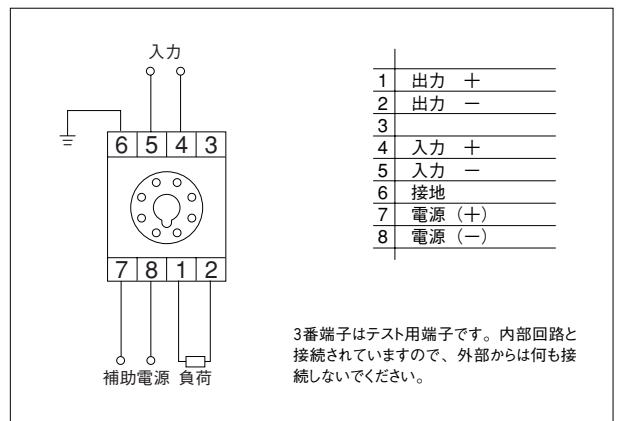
入力

| 6 | 5 | 4 | 3 |
|---|---|---|---|
| 7 | 8 | 1 | 2 |

補助電源 負荷

| | |
|---|---|
| 1 | 出力 ＋ |
| 2 | 出力 － |
| 3 | |
| 4 | 入力 ＋ |
| 5 | 入力 － |
| 6 | 接地 |
| 7 | 電源（＋） |
| 8 | 電源（－） |

3番端子はテスト用端子です。内部回路と接続されていますので、外部からは何も接続しないでください。